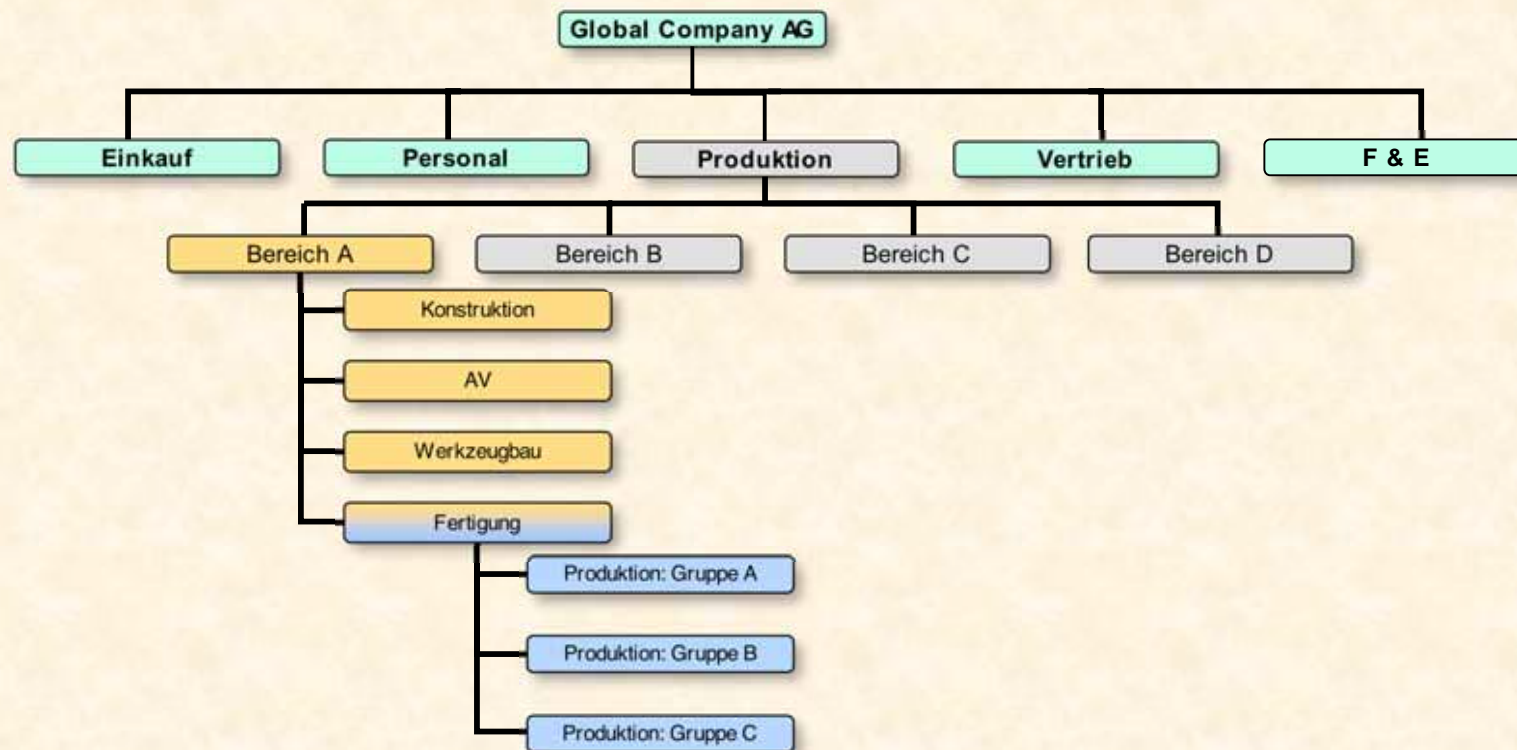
Global Company AG

Einkauf

Personal

Produktion

Vertrieb

F & E

Bereich A

Bereich B

Bereich C

Bereich D

Konstruktion

AV

Werkzeugbau

Fertigung

Produktion: Gruppe A

Produktion: Gruppe B

Produktion: Gruppe C